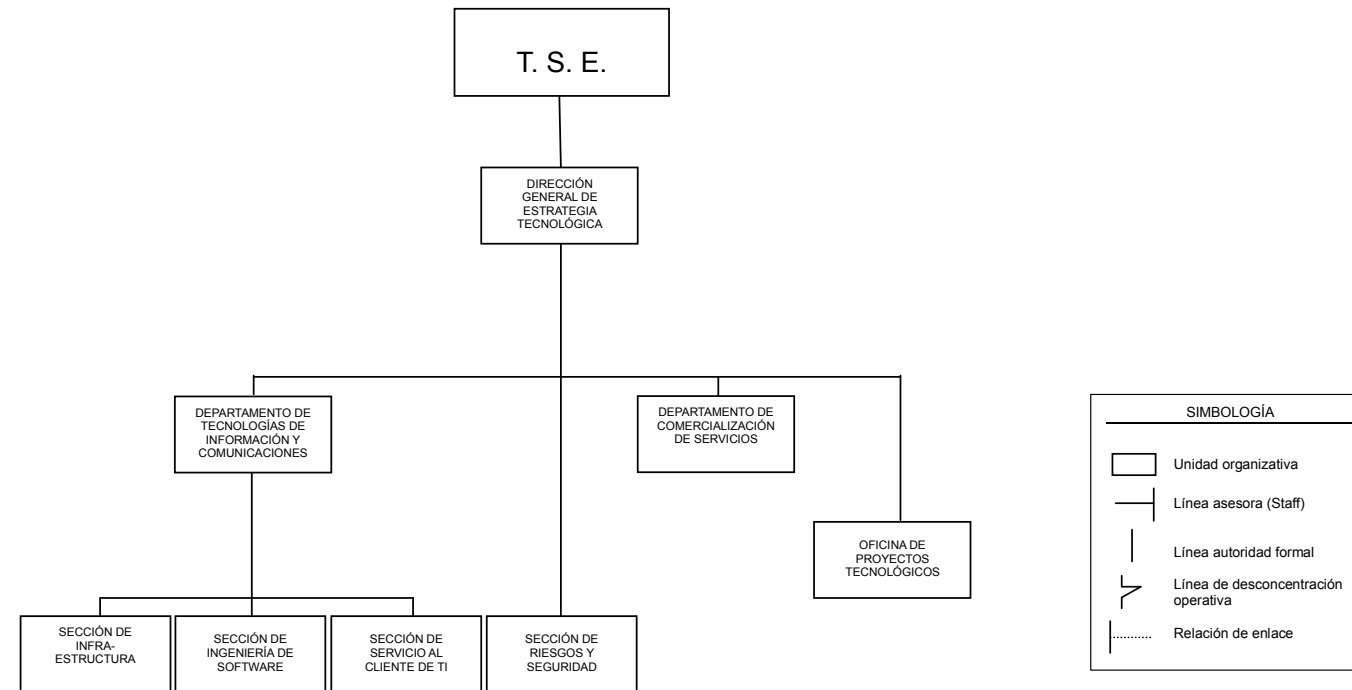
T. S. E.

DIRECCIÓN GENERAL DE ESTRATEGIA TECNOLÓGICA

DEPARTAMENTO DE TECNOLOGÍAS DE INFORMACIÓN Y COMUNICACIONES

DEPARTAMENTO DE COMERCIALIZACIÓN DE SERVICIOS

OFICINA DE PROYECTOS TECNOLÓGICOS

SECCIÓN DE INFRA-ESTRUCTURA

SECCIÓN DE INGENIERÍA DE SOFTWARE

SECCIÓN DE SERVICIO AL CLIENTE DE TI

SECCIÓN DE RIESGOS Y SEGURIDAD

SIMBOLOGÍA

Unidad organizativa

Línea asesora (Staff)

Línea autoridad formal

Línea de desconcentración operativa

Relación de enlace